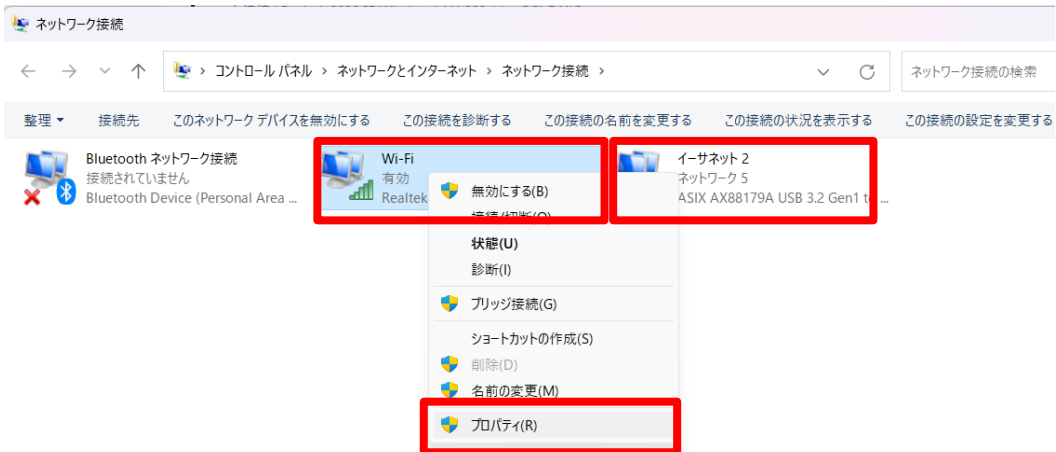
ネットワーク接続

コントロール パネル > ネットワークとインターネット > ネットワーク接続

ネットワーク接続の検索

整理 ▾ 接続先 このネットワーク デバイスを無効にする この接続を診断する この接続の名前を変更する この接続の状況を表示する この接続の設定を変更する

Bluetooth ネットワーク接続
接続されていません
Bluetooth Device (Personal Area ...

Wi-Fi
有効
Realtek

イーサネット 2
ネットワーク 5
ASIX AX88179A USB 3.2 Gen1 t...

無効にする(B)
接続/切断(O)
状態(U)
診断(I)
ブリッジ接続(G)
ショートカットの作成(S)
削除(D)
名前の変更(M)
プロパティ(R)